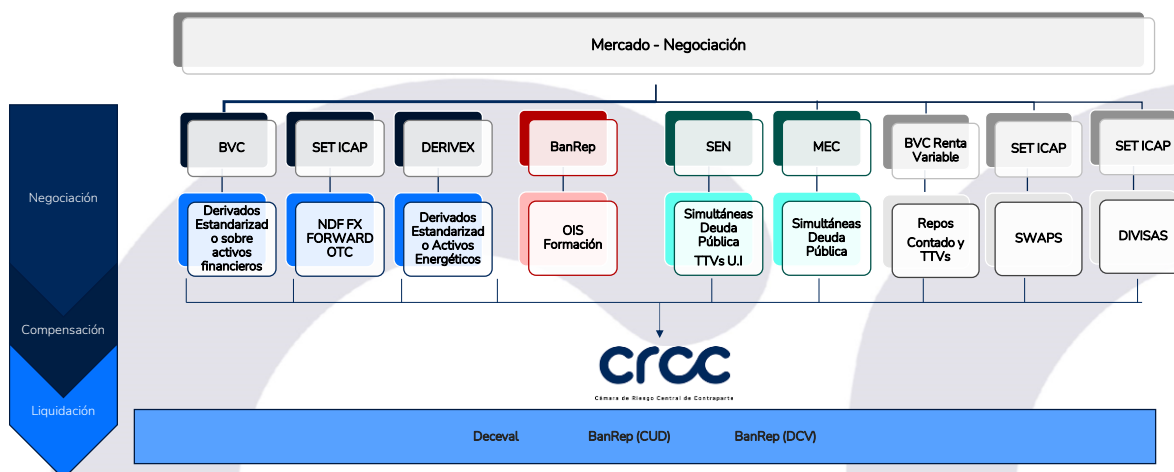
Mercado - Negociación

Negociación

Compensación

Liquidación

BVC

Derivados Estandarizado sobre activos financieros

SET ICAP

NDF FX FORWARD OTC

DERIVEX

Derivados Estandarizado Activos Energéticos

BanRep

OIS Formación

SEN

Simultáneas Deuda Pública TTVs U.I

MEC

Simultáneas Deuda Pública

BVC Renta Variable

Repos Contado y TTVs

SET ICAP

SWAPS

SET ICAP

DIVISAS

crcc

Cámara de Riesgo Central de Contraparte

Deceval

BanRep (CUD)

BanRep (DCV)